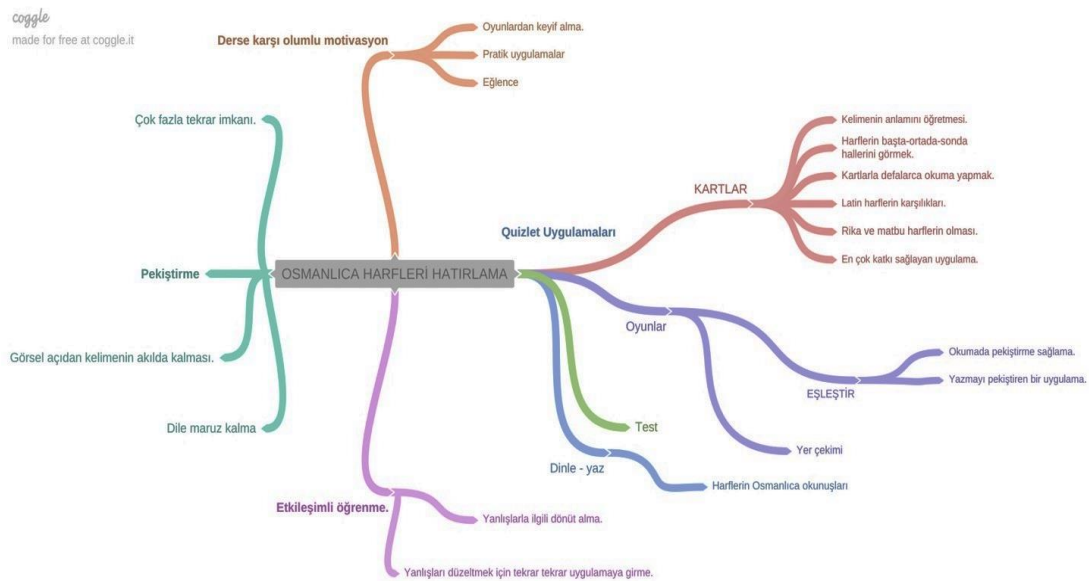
coggle
made for free at coggle.it

OSMANLICA HARFLERİ HATIRLAMA

Derse karşı olumlu motivasyon
Oyunlardan keyif alma.
Pratik uygulamalar
Eğlence

Quizlet Uygulamaları
KARTLAR
Kelimenin anlamını öğretmesi.
Harflerin başta-ortada-sonda hallerini görmek.
Kartlarla defalarca okuma yapmak.
Latin harflerin karşılıkları.
Rika ve matbu harflerin olması.
En çok katkı sağlayan uygulama.

Oyunlar
EŞLEŞTİR
Okumada pekiştirme sağlama.
Yazmayı pekiştiren bir uygulama.
Yer çekimi

Test

Dinle - yaz
Harflerin Osmanlıca okunuşları

Etkileşimli öğrenme.
Yanlışlarla ilgili dönüt alma.
Yanlışları düzeltmek için tekrar tekrar uygulamaya girme.

Pekiştirme
Çok fazla tekrar imkanı.
Görsel açıdan kelimenin akılda kalması.
Dile maruz kalma